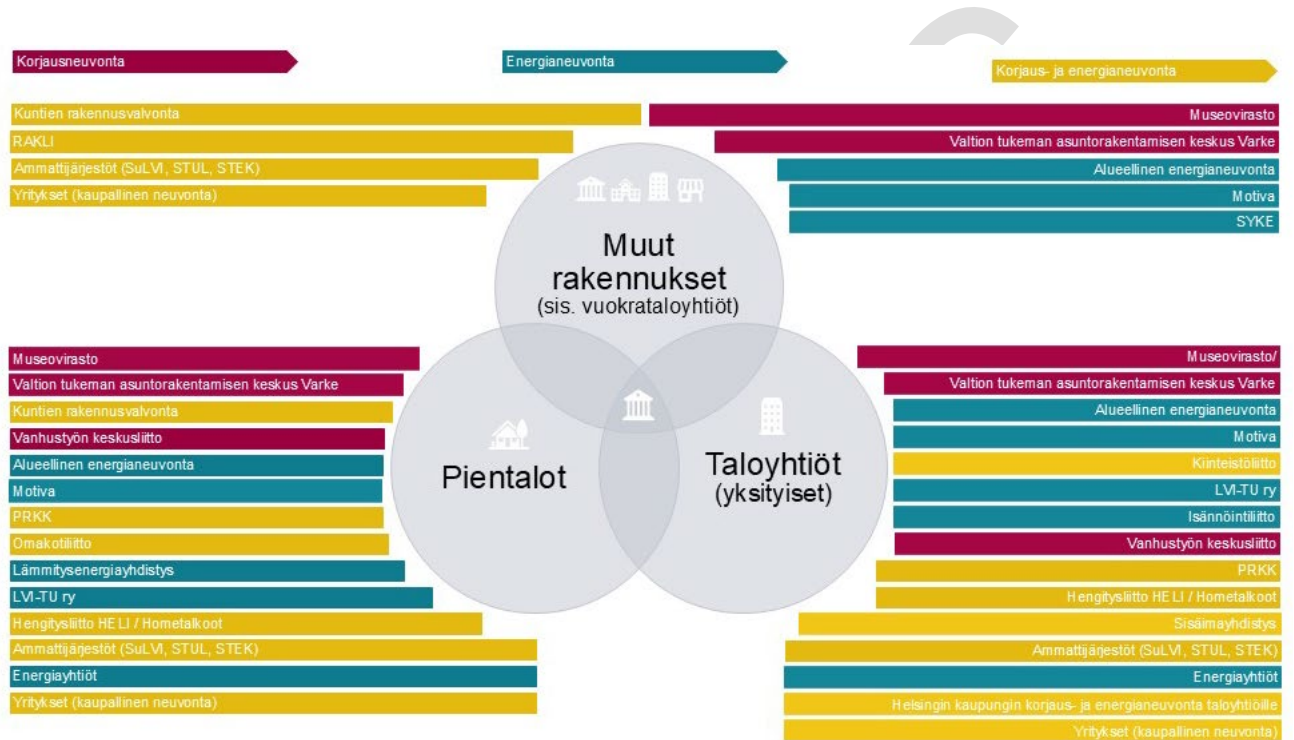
Korjausneuvonta

Energianeuvonta

Korjaus- ja energianeuvonta

Kuntien rakennusvalvonta
RAKLI
Ammattijärjestöt (SuLVI, STUL, STEK)
Yritykset (kaupallinen neuvonta)

Museovirasto
Valtion tukeman asuntorakentamisen keskus Varke
Alueellinen energianeuvonta
Motiva
SYKE

Muut rakennukset
(sis. vuokrataloyhtiöt)

Pientalot

Taloyhtiöt
(yksityiset)

Museovirasto
Valtion tukeman asuntorakentamisen keskus Varke
Kuntien rakennusvalvonta
Vanhustyön keskusliitto
Alueellinen energianeuvonta
Motiva
PRKK
Omakotiliitto
Lämmitysenergiayhdistys
LVI-TU ry
Hengitysliitto HELI / Hometalkoot
Ammattijärjestöt (SuLVI, STUL, STEK)
Energiayhtiöt
Yritykset (kaupallinen neuvonta)

Museovirasto/
Valtion tukeman asuntorakentamisen keskus Varke
Alueellinen energianeuvonta
Motiva
Kiinteistöliitto
LVI-TU ry
Isännöintiliitto
Vanhustyön keskusliitto
PRKK
Hengitysliitto HELI / Hometalkoot
Sisäilmayhdistys
Ammattijärjestöt (SuLVI, STUL, STEK)
Energiayhtiöt
Helsingin kaupungin korjaus- ja energianeuvonta taloyhtiöille
Yritykset (kaupallinen neuvonta)